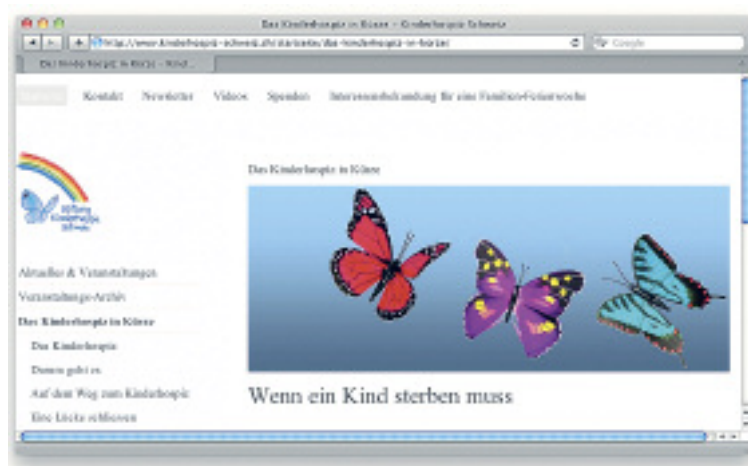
Das Kinderhospiz in Kürze – Kinderhospiz Schweiz

http://www.kinderhospiz-schweiz.ch/startseite/das-kinderhospiz-in-kuerze/

Google

Das Kinderhospiz in Kürze – Kind...

Kontakt Newsletter Videos Spenden Interessensbekundung für eine Familien-Ferienwoche

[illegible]

Das Kinderhospiz in Kürze

Aktuelles & Veranstaltungen

Veranstaltungs-Archiv

Das Kinderhospiz in Kürze

Das Kinderhospiz

Darum geht es

Auf dem Weg zum Kinderhospiz

Eine Lücke schliessen

Wenn ein Kind sterben muss